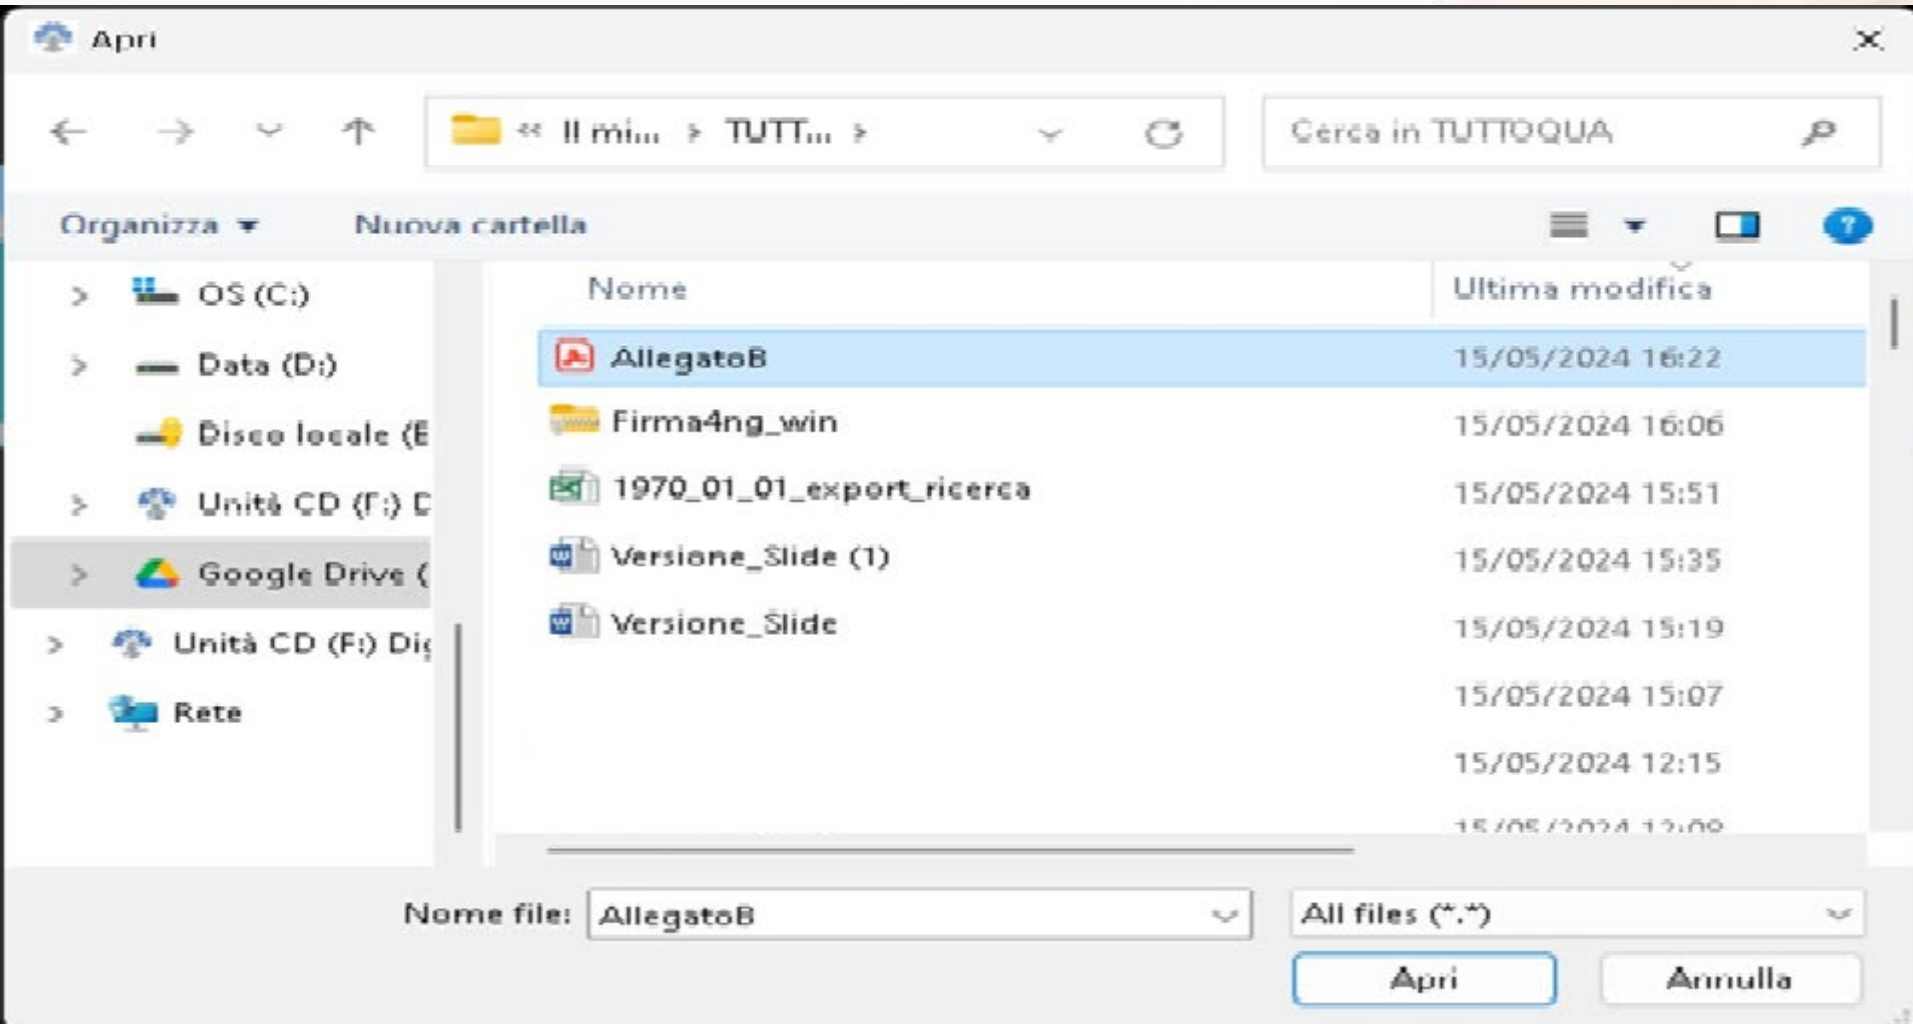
Apri

« Il mi... › TUTT... ›

Cerca in TUTTOQUA

Organizza ▾ Nuova cartella

OS (C:)
Data (D:)
Disco locale (E
Unità CD (F:) D
Google Drive (
Unità CD (F:) Di
Rete

| Nome | Ultima modifica |
|---|---|
| AllegatoB | 15/05/2024 16:22 |
| Firma4ng_win | 15/05/2024 16:06 |
| 1970_01_01_export_ricerca | 15/05/2024 15:51 |
| Versione_Slide (1) | 15/05/2024 15:35 |
| Versione_Slide | 15/05/2024 15:19 |
| | 15/05/2024 15:07 |
| | 15/05/2024 12:15 |
| | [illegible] |

Nome file: AllegatoB

All files (*.*)

Apri

Annulla